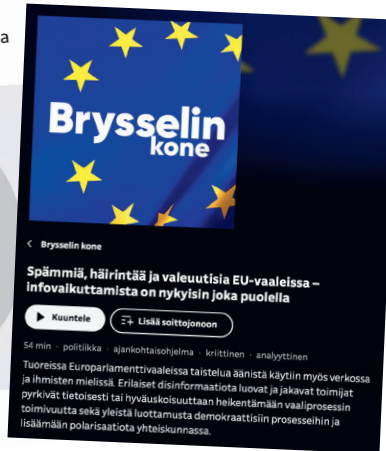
a

Brysselin kone

< Brysselin kone

Spämmiä, häirintää ja valeuutisia EU-vaaleissa – infovaikuttamista on nykyisin joka puolella

Kuuntele

Lisää soittojonoon

54 min · politiikka · ajankohtaisohjelma · kriittinen · analyyttinen

Tuoreissa Europarlamenttivaaleissa taistelua äänistä käytiin myös verkossa ja ihmisten mielissä. Erilaiset disinformaatiota luovat ja jakavat toimijat pyrkivät tietoisesti tai hyväuskoisuuttaan heikentämään vaaliprosessin toimivuutta sekä yleistä luottamusta demokraattisiin prosesseihin ja lisäämään polarisaatiota yhteiskunnassa.